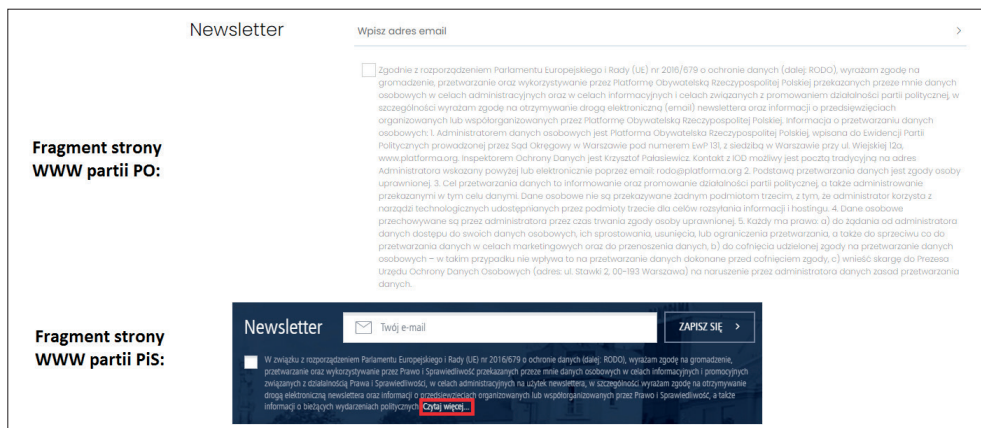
Newsletter

Wpisz adres email

>

Fragment strony WWW partii PO:

Zgodnie z rozporządzeniem Parlamentu Europejskiego i Rady (UE) nr 2016/679 o ochronie danych (dalej: RODO), wyrażam zgodę na gromadzenie, przetwarzanie oraz wykorzystywanie przez Platformę Obywatelską Rzeczypospolitej Polskiej przekazanych przeze mnie danych osobowych w celach administracyjnych oraz w celach informacyjnych i celach związanych z promowaniem działalności partii politycznej, w szczególności wyrażam zgodę na otrzymywanie drogą elektroniczną (email) newslettera oraz informacji o przedsięwzięciach organizowanych lub współorganizowanych przez Platformę Obywatelską Rzeczypospolitej Polskiej. Informacja o przetwarzaniu danych osobowych: 1. Administratorem danych osobowych jest Platforma Obywatelska Rzeczypospolitej Polskiej, wpisana do Ewidencji Partii Politycznych prowadzonej przez Sąd Okręgowy w Warszawie pod numerem EwP 131, z siedzibą w Warszawie przy ul. Wiejskiej 12a, www.platforma.org. Inspektorem Ochrony Danych jest Krzysztof Pałasiewicz. Kontakt z IOD możliwy jest pocztą tradycyjną na adres Administratora wskazany powyżej lub elektronicznie poprzez email: rodo@platforma.org 2. Podstawą przetwarzania danych jest zgody osoby uprawnionej. 3. Cel przetwarzania danych to informowanie oraz promowanie działalności partii politycznej, a także administrowanie przekazanymi w tym celu danymi. Dane osobowe nie są przekazywane żadnym podmiotom trzecim, z tym, że administrator korzysta z narzędzi technologicznych udostępnianych przez podmioty trzecie dla celów rozsyłania informacji i hostingu. 4. Dane osobowe przechowywane są przez administratora przez czas trwania zgody osoby uprawnionej. 5. Każdy ma prawo: a) do żądania od administratora danych dostępu do swoich danych osobowych, ich sprostowania, usunięcia, lub ograniczenia przetwarzania, a także do sprzeciwu co do przetwarzania danych w celach marketingowych oraz do przenoszenia danych, b) do cofnięcia udzielonej zgody na przetwarzanie danych osobowych – w takim przypadku nie wpływa to na przetwarzanie danych dokonane przed cofnięciem zgody, c) wnieść skargę do Prezesa Urzędu Ochrony Danych Osobowych (adres: ul. Stawki 2, 00-193 Warszawa) na naruszenie przez administratora danych zasad przetwarzania danych.

Fragment strony WWW partii PiS:

Newsletter

Twój e-mail

ZAPISZ SIĘ >

W związku z rozporządzeniem Parlamentu Europejskiego i Rady (UE) nr 2016/679 o ochronie danych (dalej: RODO), wyrażam zgodę na gromadzenie, przetwarzanie oraz wykorzystywanie przez Prawo i Sprawiedliwość przekazanych przeze mnie danych osobowych w celach informacyjnych i promocyjnych związanych z działalnością Prawa i Sprawiedliwości, w celach administracyjnych na użytek newslettera, w szczególności wyrażam zgodę na otrzymywanie drogą elektroniczną newslettera oraz informacji o przedsięwzięciach organizowanych lub współorganizowanych przez Prawo i Sprawiedliwość, a także informacji o bieżących wydarzeniach politycznych. Czytaj więcej...